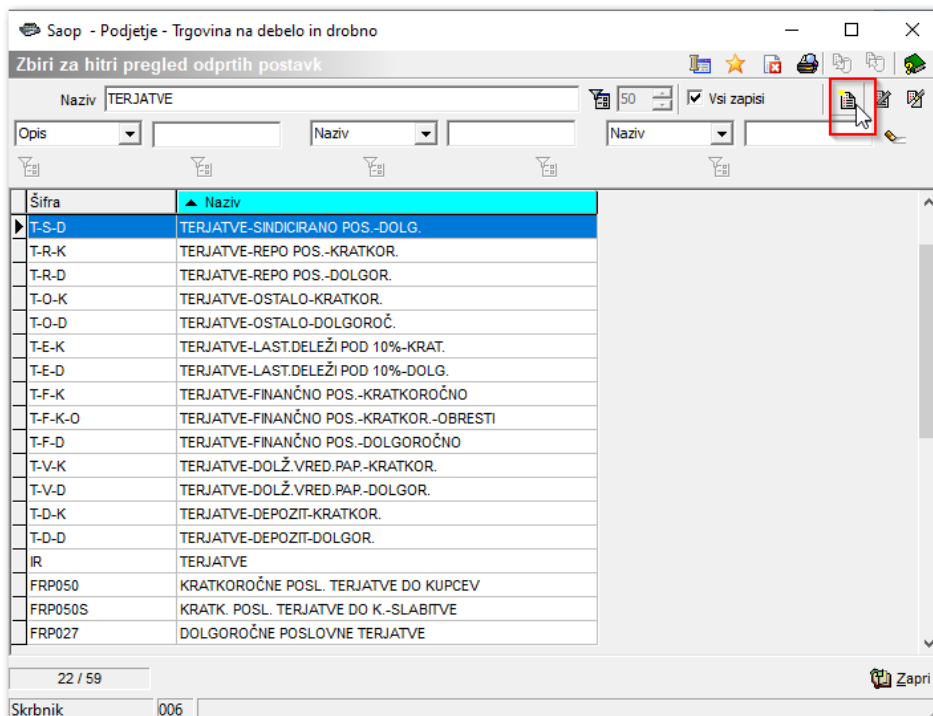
Saop - Podjetje - Trgovina na debelo in drobno

Zbiri za hitri pregled odprtih postavk

Naziv TERJATVE

50

Vsi zapisi

Opis

Naziv

Naziv

| Šifra | Naziv |
|---|---|
| T-S-D | TERJATVE-SINDICIRANO POS.-DOLG. |
| T-R-K | TERJATVE-REPO POS.-KRATKOR. |
| T-R-D | TERJATVE-REPO POS.-DOLGOR. |
| T-O-K | TERJATVE-OSTALO-KRATKOR. |
| T-O-D | TERJATVE-OSTALO-DOLGOROČ. |
| T-E-K | TERJATVE-LAST.DELEŽI POD 10%-KRAT. |
| T-E-D | TERJATVE-LAST.DELEŽI POD 10%-DOLG. |
| T-F-K | TERJATVE-FINANČNO POS.-KRATKOROČNO |
| T-F-K-O | TERJATVE-FINANČNO POS.-KRATKOR.-OBRESTI |
| T-F-D | TERJATVE-FINANČNO POS.-DOLGOROČNO |
| T-V-K | TERJATVE-DOLŽ.VRED.PAP.-KRATKOR. |
| T-V-D | TERJATVE-DOLŽ.VRED.PAP.-DOLGOR. |
| T-D-K | TERJATVE-DEPOZIT-KRATKOR. |
| T-D-D | TERJATVE-DEPOZIT-DOLGOR. |
| IR | TERJATVE |
| FRP050 | KRATKOROČNE POSL. TERJATVE DO KUPCEV |
| FRP050S | KRATK. POSL. TERJATVE DO K.-SLABITVE |
| FRP027 | DOLGOROČNE POSLOVNE TERJATVE |

22 / 59

Zapri

Skrbnik 006